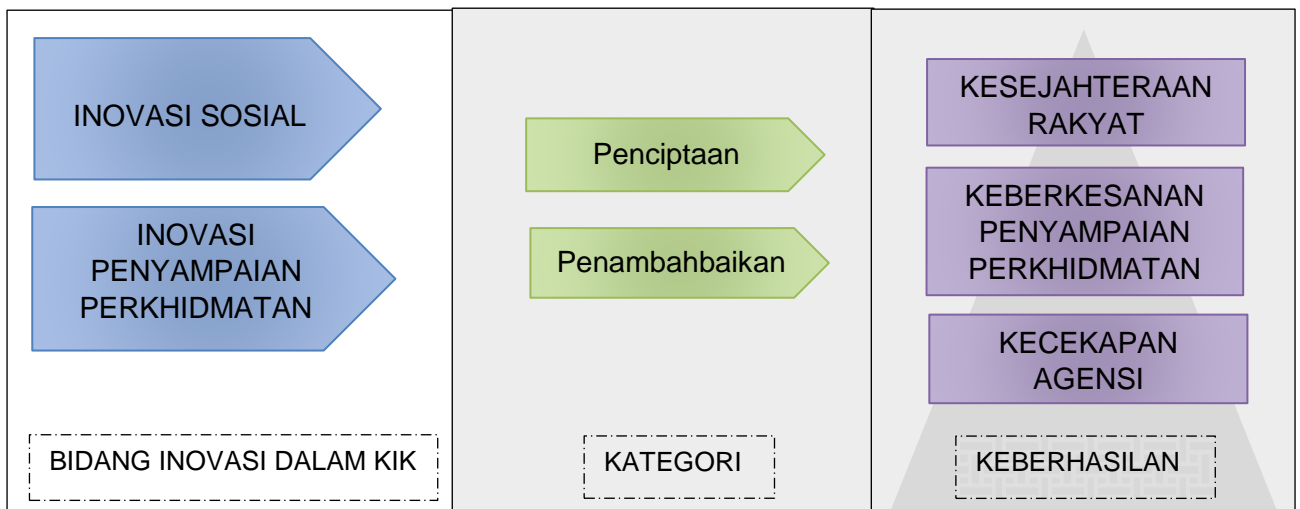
INOVASI SOSIAL

INOVASI PENYAMPAIAN PERKHIDMATAN

BIDANG INOVASI DALAM KIK

Penciptaan

Penambahbaikan

KATEGORI

KESEJAHTERAAN RAKYAT

KEBERKESANAN PENYAMPAIAN PERKHIDMATAN

KECEKAPAN AGENSI

KEBERHASILAN